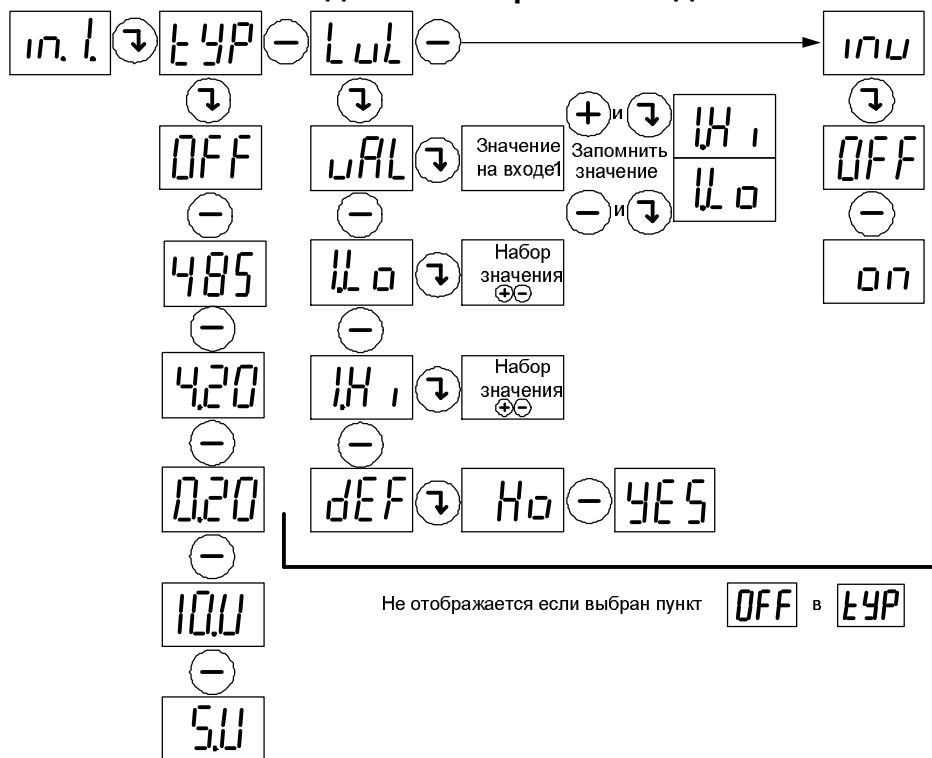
in. 1. tYP LuL inu

OFF

485

4.20

0.20

10.U

5.U

uAL Значение на входе1

+ и Запомнить значение 1.Hi

− и 1.Lo

1.Lo Набор значения

1.Hi Набор значения

dEF Ho − YES

OFF

on

Не отображается если выбран пункт OFF в tYP